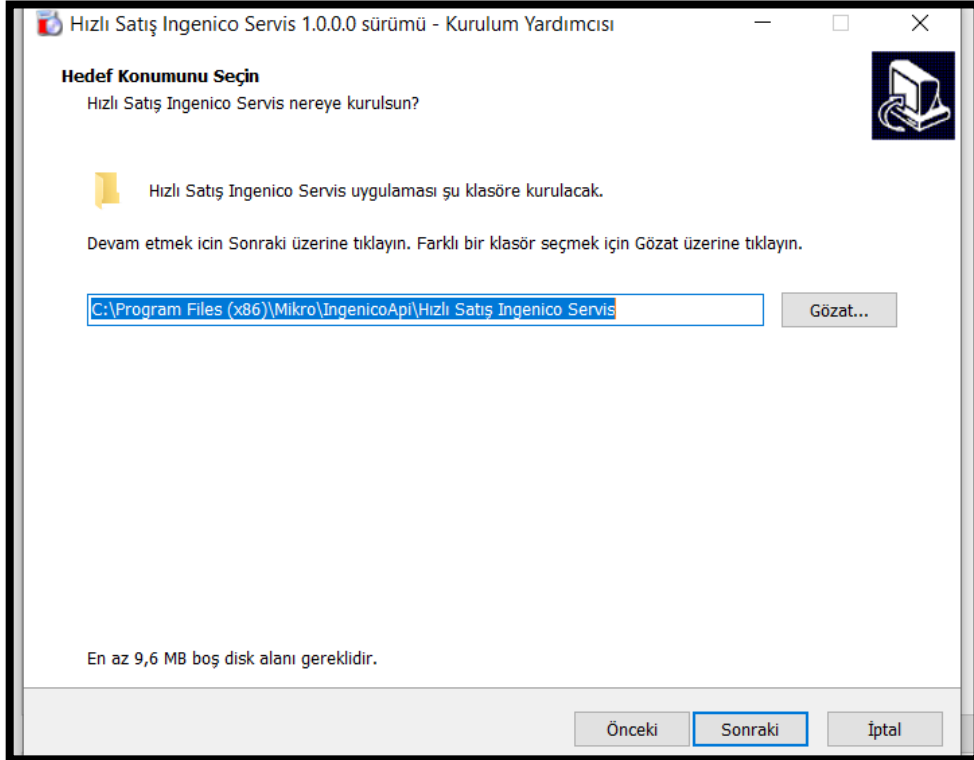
Hızlı Satış Ingenico Servis 1.0.0.0 sürümü - Kurulum Yardımcısı

Hedef Konumunu Seçin

Hızlı Satış Ingenico Servis nereye kurulsun?

Hızlı Satış Ingenico Servis uygulaması şu klasöre kurulacak.

Devam etmek icin Sonraki üzerine tıklayın. Farklı bir klasör seçmek için Gözat üzerine tıklayın.

C:\Program Files (x86)\Mikro\IngenicoApi\Hızlı Satış Ingenico Servis

Gözat...

En az 9,6 MB boş disk alanı gereklidir.

Önceki

Sonraki

İptal